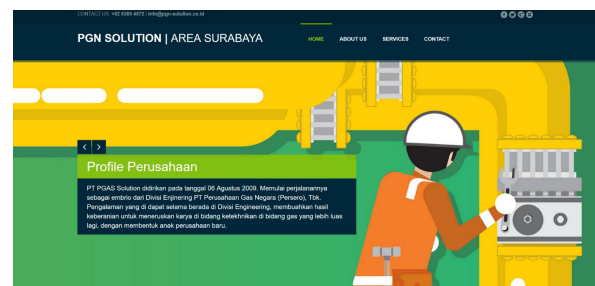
CONTACT US: +62 8383 4672 | info@pgn-solution.co.id

PGN SOLUTION | AREA SURABAYA

HOME
ABOUT US
SERVICES
CONTACT

<
>

Profile Perusahaan

PT PGAS Solution didirikan pada tanggal 06 Agustus 2009. Memulai perjalanannya sebagai embrio dari Divisi Enjinering PT Perusahaan Gas Negara (Persero), Tbk. Pengalaman yang di dapat selama berada di Divisi Engineering, membuahkan hasil keberanian untuk meneruskan karya di bidang ketekhnikan di bidang gas yang lebih luas lagi, dengan membentuk anak perusahaan baru.